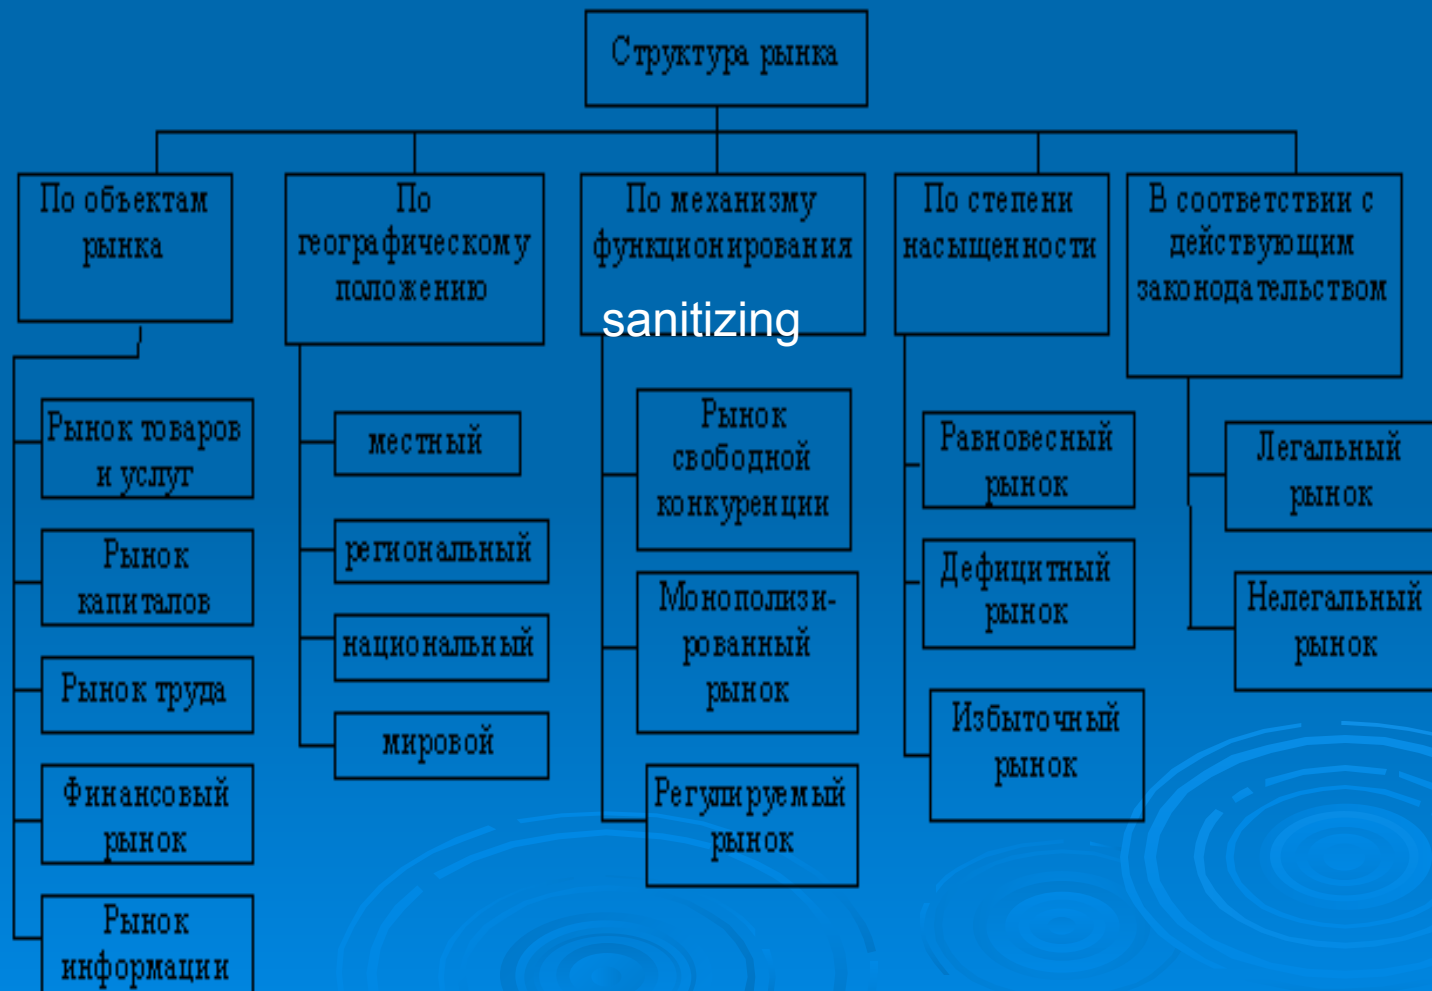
Структура рынка

По объектам рынка

Рынок товаров и услуг

Рынок капиталов

Рынок труда

Финансовый рынок

Рынок информации

По географическому положению

местный

региональный

национальный

мировой

По механизму функционирования

sanitizing

Рынок свободной конкуренции

Монополизированный рынок

Регулируемый рынок

По степени насыщенности

Равновесный рынок

Дефицитный рынок

Избыточный рынок

В соответствии с действующим законодательством

Легальный рынок

Нелегальный рынок